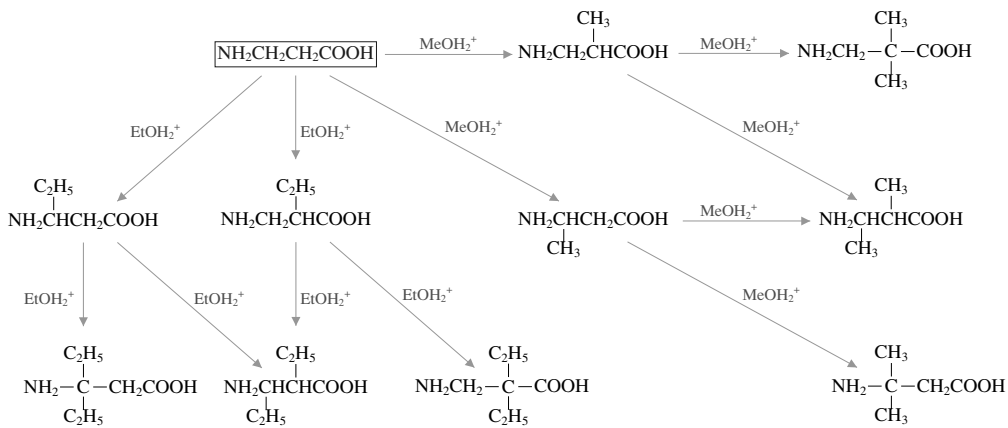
$NH_2CH_2CH_2COOH$

$MeOH_2^+$

$CH_3$
$NH_2CH_2CHCOOH$

$MeOH_2^+$

$CH_3$
$NH_2CH_2-C-COOH$
$CH_3$

$EtOH_2^+$

$EtOH_2^+$

$MeOH_2^+$

$MeOH_2^+$

$C_2H_5$
$NH_2CHCH_2COOH$

$C_2H_5$
$NH_2CH_2CHCOOH$

$NH_2CHCH_2COOH$
$CH_3$

$MeOH_2^+$

$CH_3$
$NH_2CHCHCOOH$
$CH_3$

$EtOH_2^+$

$EtOH_2^+$

$EtOH_2^+$

$EtOH_2^+$

$MeOH_2^+$

$C_2H_5$
$NH_2-C-CH_2COOH$
$C_2H_5$

$C_2H_5$
$NH_2CHCHCOOH$
$C_2H_5$

$C_2H_5$
$NH_2CH_2-C-COOH$
$C_2H_5$

$CH_3$
$NH_2-C-CH_2COOH$
$CH_3$